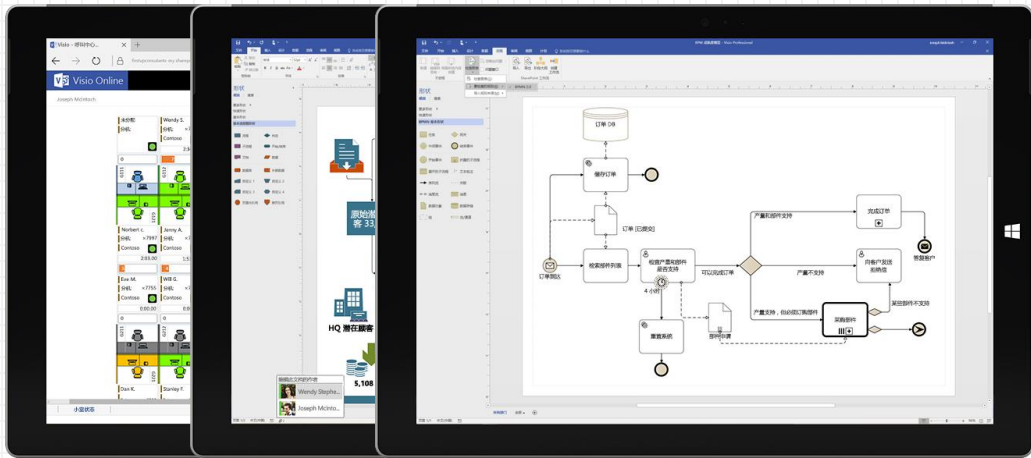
Visio - 绘图中心...

Visio Online

Joseph McIntosh

Norbert L.

Jenny A.

Eva M.

Will G.

Dan K.

Stanley T.

Wendy S.

Contoso

小型状态

形状

原始潜在客户

HQ 潜在顾客

5,108

Wendy Stephe...

Joseph McInto...

订单 DB

储存订单

订单 [已提交]

订单抵达

检索部件列表

检查产量和部件是否支持

可以完成订单

4 小时

重置系统

部件申请

产量和部件支持

完成订单

产量不支持

向客户发送拒绝信

产量支持，但必须订购部件

采购部件

某些部件不支持

答复客户